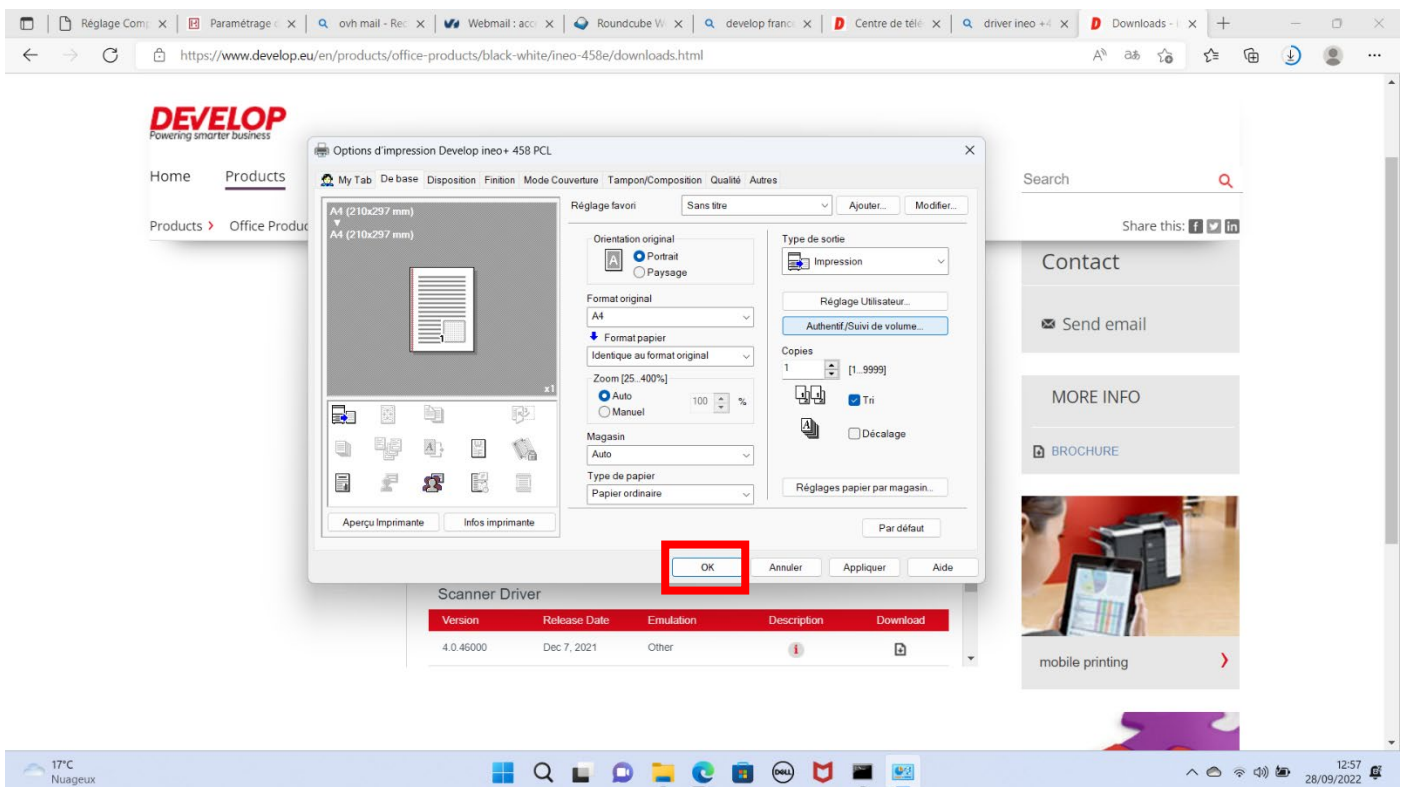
Réglage Comp | Paramétrage | ovh mail - Rec | Webmail : acc | Roundcube W | develop franc | Centre de télé | driver ineo +4 | Downloads - |

https://www.develop.eu/en/products/office-products/black-white/ineo-458e/downloads.html

DEVELOP
Powering smarter business

Home Products

Products › Office Produc

Search

Share this:

Options d'impression Develop ineo+ 458 PCL

My Tab | De base | Disposition | Finition | Mode Couverture | Tampon/Composition | Qualité | Autres

A4 (210x297 mm)
A4 (210x297 mm)

x1

Aperçu Imprimante | Infos imprimante

Réglage favori: Sans titre | Ajouter... | Modifier...

Orientation original
Portrait
Paysage

Format original
A4

Format papier
Identique au format original

Zoom [25..400%]
Auto
Manuel
100 %

Magasin
Auto

Type de papier
Papier ordinaire

Type de sortie
Impression

Réglage Utilisateur...
Authentif./Suivi de volume...

Copies
1 [1...9999]

Tri
Décalage

Réglages papier par magasin...

Par défaut

OK | Annuler | Appliquer | Aide

Contact

Send email

MORE INFO

BROCHURE

mobile printing

Scanner Driver

| Version | Release Date | Emulation | Description | Download |
|---|---|---|---|---|
| 4.0.46000 | Dec 7, 2021 | Other | | |

17°C
Nuageux

12:57
28/09/2022